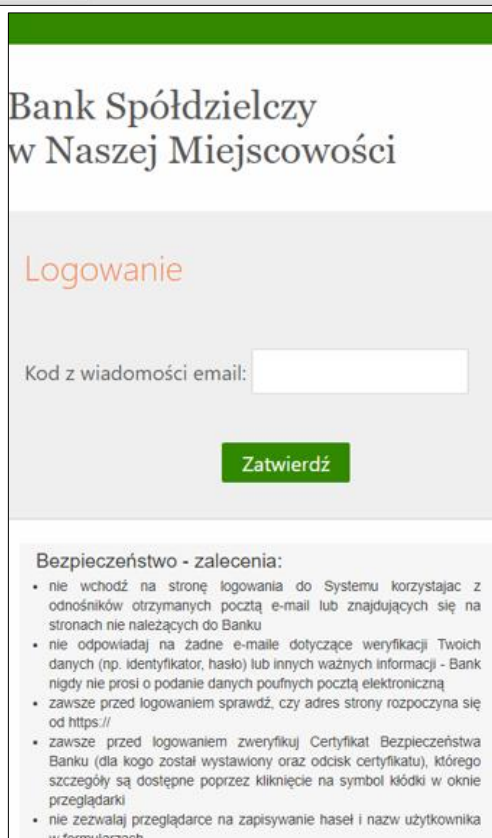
Bank Spółdzielczy w Naszej Miejscowości

Logowanie

Kod z wiadomości email:

Zatwierdź

Bezpieczeństwo - zalecenia:

- nie wchodź na stronę logowania do Systemu korzystając z odnośników otrzymanych pocztą e-mail lub znajdujących się na stronach nie należących do Banku
- nie odpowiadaj na żadne e-maile dotyczące weryfikacji Twoich danych (np. identyfikator, hasło) lub innych ważnych informacji - Bank nigdy nie prosi o podanie danych poufnych pocztą elektroniczną
- zawsze przed logowaniem sprawdź, czy adres strony rozpoczyna się od https://
- zawsze przed logowaniem zweryfikuj Certyfikat Bezpieczeństwa Banku (dla kogo został wystawiony oraz odcisk certyfikatu), którego szczegóły są dostępne poprzez kliknięcie na symbol kłódki w oknie przeglądarki
- nie zezwalaj przeglądarce na zapisywanie haseł i nazw użytkownika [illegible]